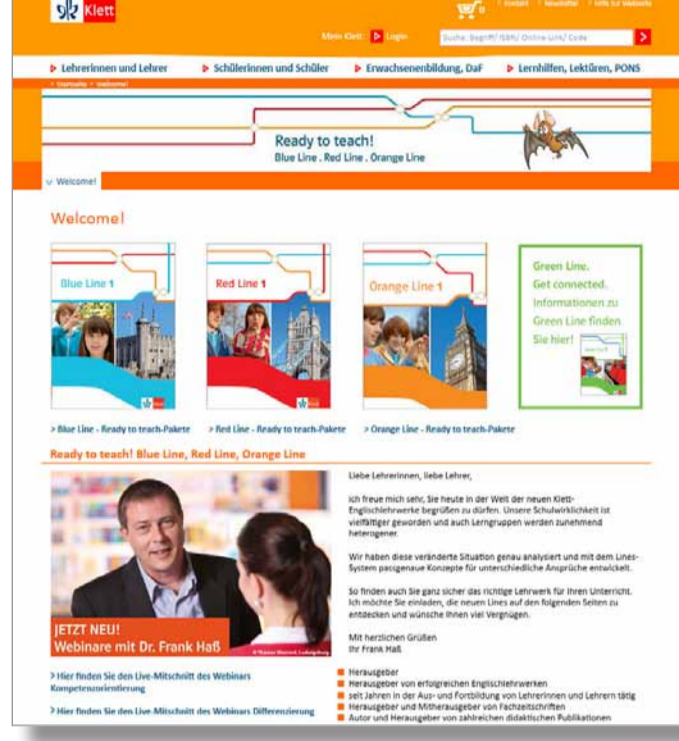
Klett

Kontakt | Newsletter | Hilfe zur Webseite

Mein Klett: Login

Suche: Begriff/ISBN/ Online-Link/ Code

Lehrerinnen und Lehrer
Schülerinnen und Schüler
Erwachsenenbildung, DaF
Lernhilfen, Lektüren, PONS

Startseite > Welcome!

Ready to teach!
Blue Line . Red Line . Orange Line

Welcome!

Welcome!

Blue Line 1

Red Line 1

Orange Line 1

Green Line.
Get connected.
Informationen zu Green Line finden Sie hier!

> Blue Line - Ready to teach-Pakete
> Red Line - Ready to teach-Pakete
> Orange Line - Ready to teach-Pakete

Ready to teach! Blue Line, Red Line, Orange Line

JETZT NEU!
Webinare mit Dr. Frank Haß

> Hier finden Sie den Live-Mitschnitt des Webinars Kompetenzorientierung

> Hier finden Sie den Live-Mitschnitt des Webinars Differenzierung

Liebe Lehrerinnen, liebe Lehrer,

ich freue mich sehr, Sie heute in der Welt der neuen Klett-Englischlehrwerke begrüßen zu dürfen. Unsere Schulwirklichkeit ist vielfältiger geworden und auch Lerngruppen werden zunehmend heterogener.

Wir haben diese veränderte Situation genau analysiert und mit dem Lines-System passgenaue Konzepte für unterschiedliche Ansprüche entwickelt.

So finden auch Sie ganz sicher das richtige Lehrwerk für Ihren Unterricht. Ich möchte Sie einladen, die neuen Lines auf den folgenden Seiten zu entdecken und wünsche Ihnen viel Vergnügen.

Mit herzlichen Grüßen
Ihr Frank Haß

Herausgeber
Herausgeber von erfolgreichen Englischlehrwerken
seit Jahren in der Aus- und Fortbildung von Lehrerinnen und Lehrern tätig
Herausgeber und Mitherausgeber von Fachzeitschriften
Autor und Herausgeber von zahlreichen didaktischen Publikationen